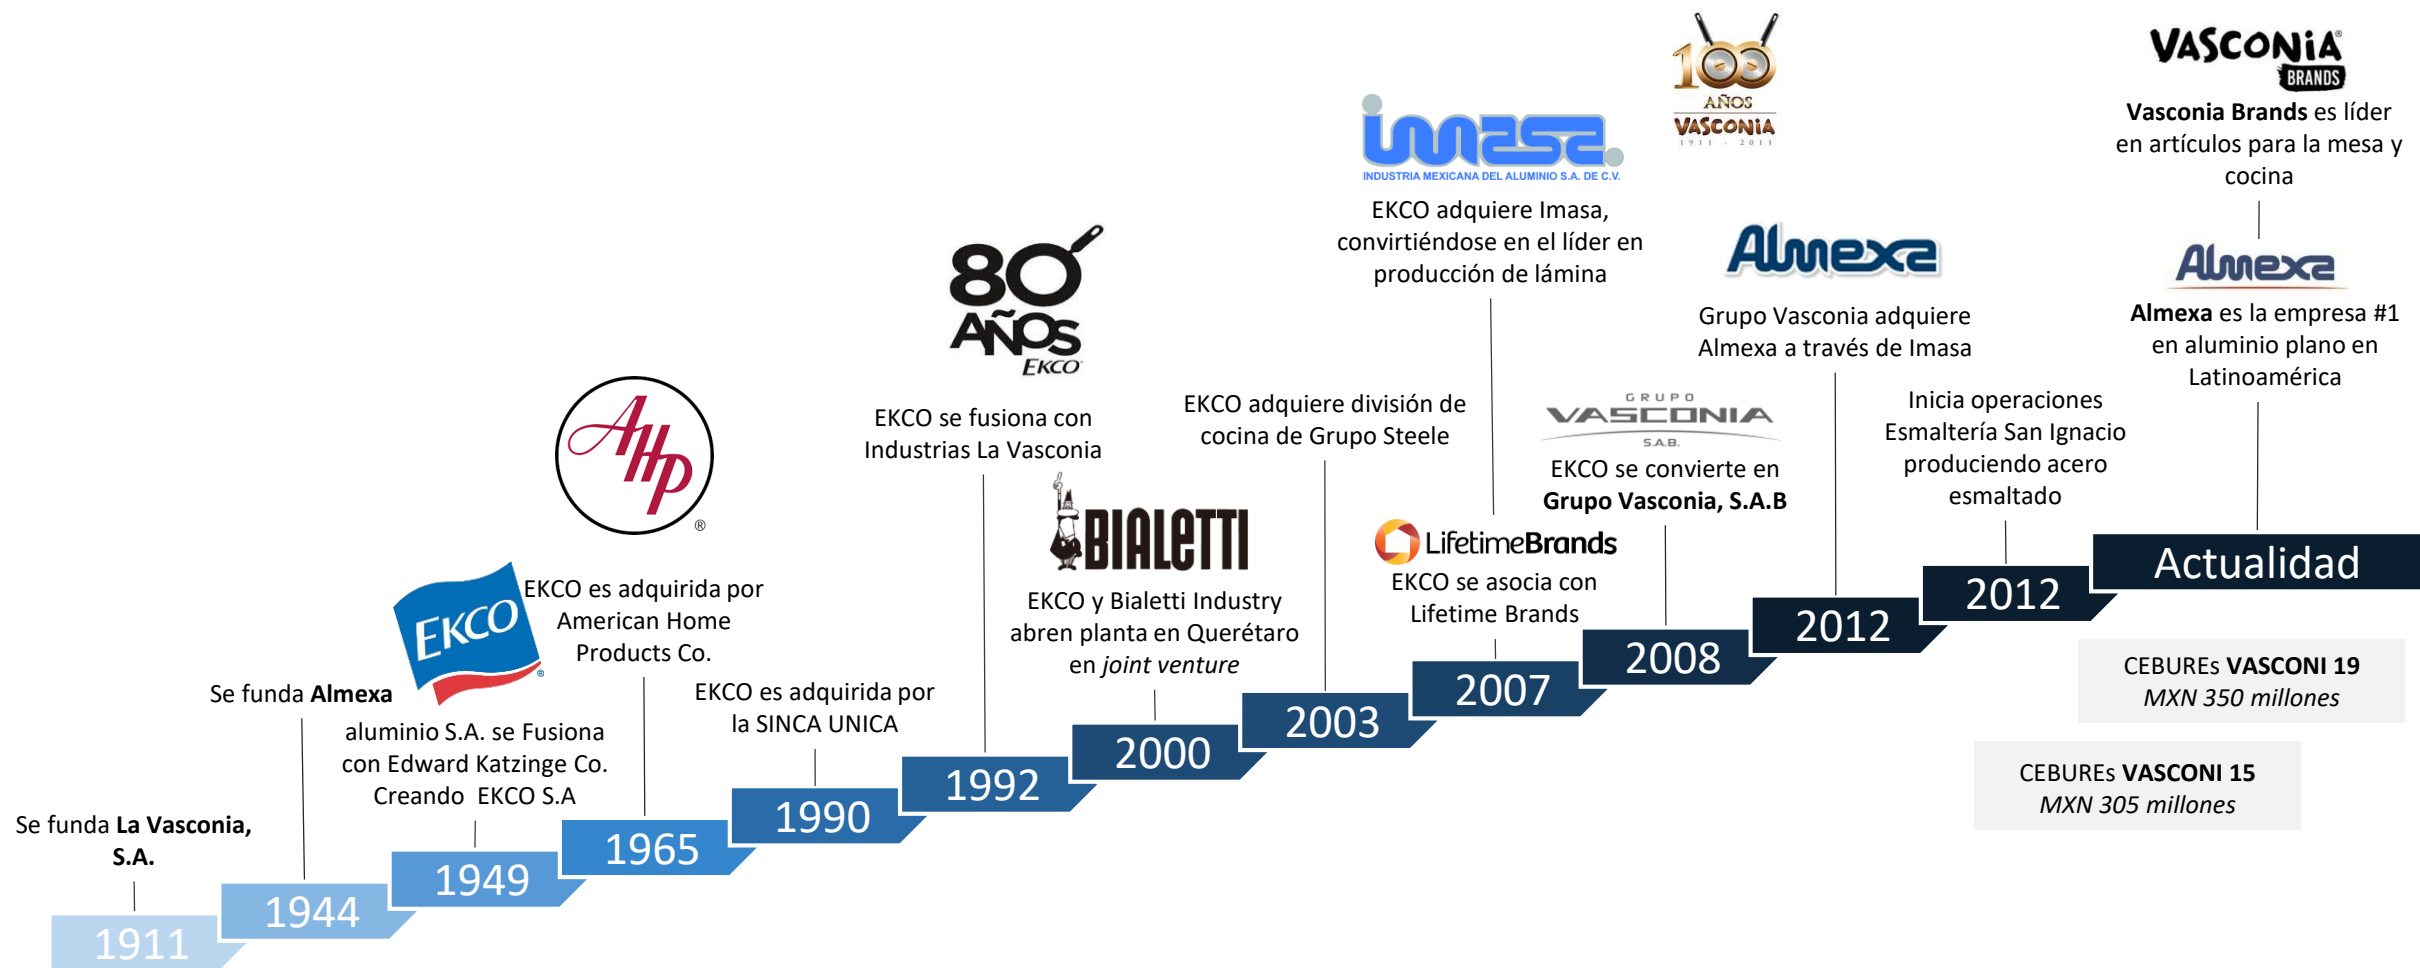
Se funda **La Vasconia, S.A.**

1911

Se funda **Almexa**

1944

EKCO

aluminio S.A. se Fusiona con Edward Katzinge Co. Creando EKCO S.A

1949

AHP ®

EKCO es adquirida por American Home Products Co.

1965

EKCO es adquirida por la SINCA UNICA

1990

80 AÑOS EKCO

EKCO se fusiona con Industrias La Vasconia

1992

BIALETTI

EKCO y Bialetti Industry abren planta en Querétaro en *joint venture*

2000

EKCO adquiere división de cocina de Grupo Steele

2003

imasa
INDUSTRIA MEXICANA DEL ALUMINIO S.A. DE C.V.

EKCO adquiere Imasa, convirtiéndose en el líder en producción de lámina

LifetimeBrands

EKCO se asocia con Lifetime Brands

2007

100 AÑOS VASCONIA 1911 - 2011

GRUPO VASCONIA S.A.B.

EKCO se convierte en **Grupo Vasconia, S.A.B**

2008

Almexa

Grupo Vasconia adquiere Almexa a través de Imasa

2012

Inicia operaciones Esmaltería San Ignacio produciendo acero esmaltado

2012

VASCONIA BRANDS

**Vasconia Brands** es líder en artículos para la mesa y cocina

Almexa

**Almexa** es la empresa #1 en aluminio plano en Latinoamérica

Actualidad

CEBUREs **VASCONI 19**
*MXN 350 millones*

CEBUREs **VASCONI 15**
*MXN 305 millones*